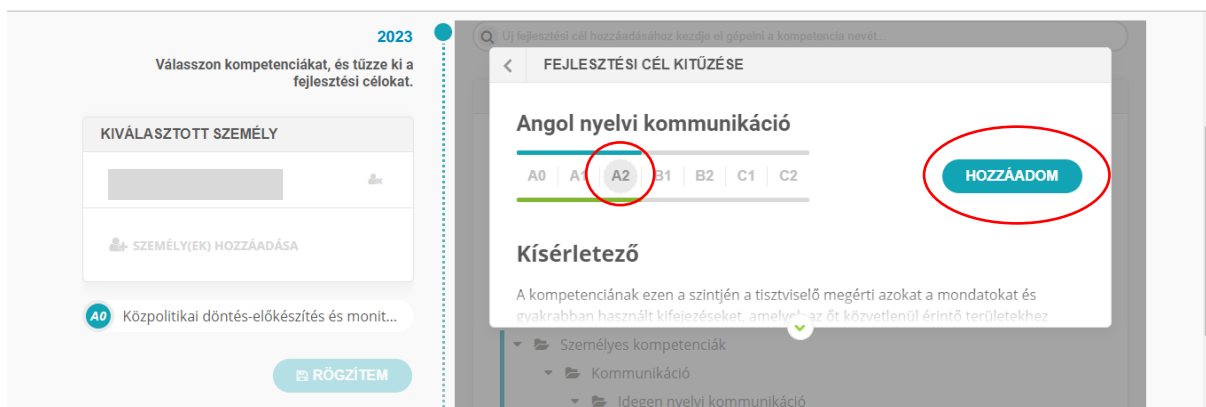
2023

Válasszon kompetenciákat, és tűzze ki a fejlesztési célokat.

KIVÁLASZTOTT SZEMÉLY

SZEMÉLY(EK) HOZZÁADÁSA

A0 Közpolitikai döntés-előkészítés és monit...

RÖGZÍTEM

Új fejlesztési cél hozzáadásához kezdje el gépelni a kompetencia nevét...

FEJLESZTÉSI CÉL KITŰZÉSE

Angol nyelvi kommunikáció

A0 A1 A2 B1 B2 C1 C2

HOZZÁADOM

Kísérletező

A kompetenciának ezen a szintjén a tisztviselő megérti azokat a mondatokat és gyakrabban használt kifejezéseket, amelyek az őt közvetlenül érintő területekhez

Személyes kompetenciák

Kommunikáció

Idegen nyelvi kommunikáció